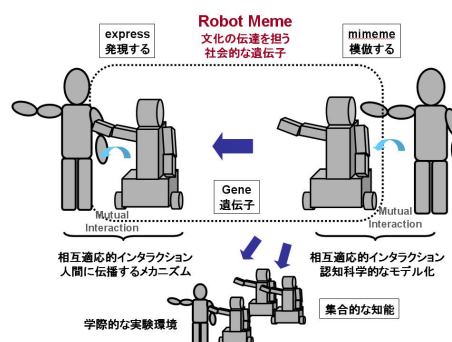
Robot Meme
文化の伝達を担う
社会的な遺伝子

express
発現する

mimeme
模倣する

Gene
遺伝子

Mutual
Interaction

Mutual
Interaction

相互適応的インタラクション
人間に伝播するメカニズム

相互適応的インタラクション
認知科学的なモデル化

集合的な知能

学際的な実験環境